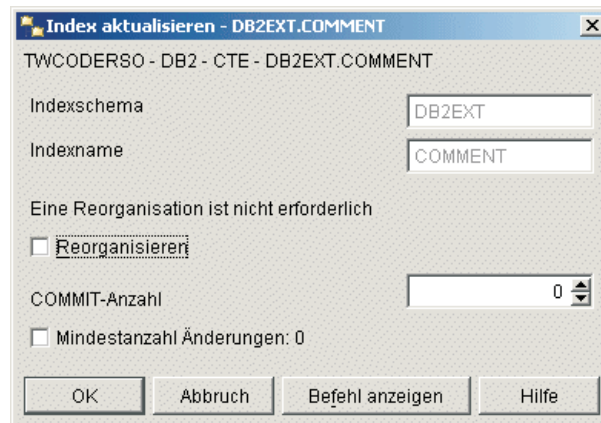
Index aktualisieren - DB2EXT.COMMENT

TWCODERSO - DB2 - CTE - DB2EXT.COMMENT

Indexschema DB2EXT

Indexname COMMENT

Eine Reorganisation ist nicht erforderlich

Reorganisieren

COMMIT-Anzahl 0

Mindestanzahl Änderungen: 0

OK Abbruch Befehl anzeigen Hilfe